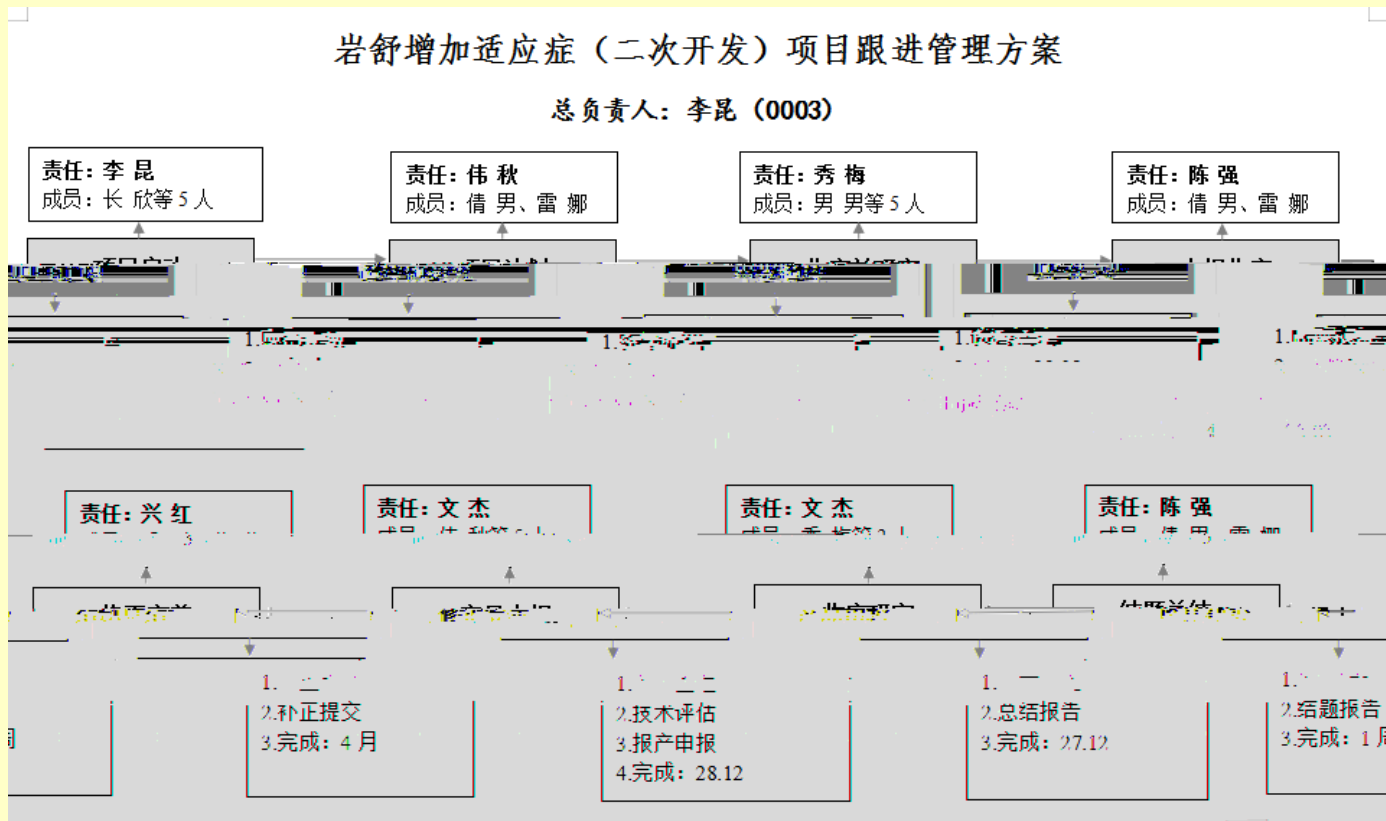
岩舒增加适应症（二次开发）项目跟进管理方案

总负责人：李昆（0003）

责任：李 昆
成员：长 欣等 5 人

责任：伟 秋
成员：倩 男、雷 娜

责任：秀 梅
成员：男 男等 5 人

责任：陈 强
成员：倩 男、雷 娜

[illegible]

1.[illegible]

1.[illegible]

1.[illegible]

1.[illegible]

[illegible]

责任：兴 红
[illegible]

责任：文 杰
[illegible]

责任：文 杰
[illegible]

责任：陈 强
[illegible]

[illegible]

1.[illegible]
2.补正提交
3.完成：4 月

1.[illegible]
2.技术评估
3.报产申报
4.完成：28.12

1.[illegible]
2.总结报告
3.完成：27.12

1.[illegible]
2.结题报告
3.完成：1 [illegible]